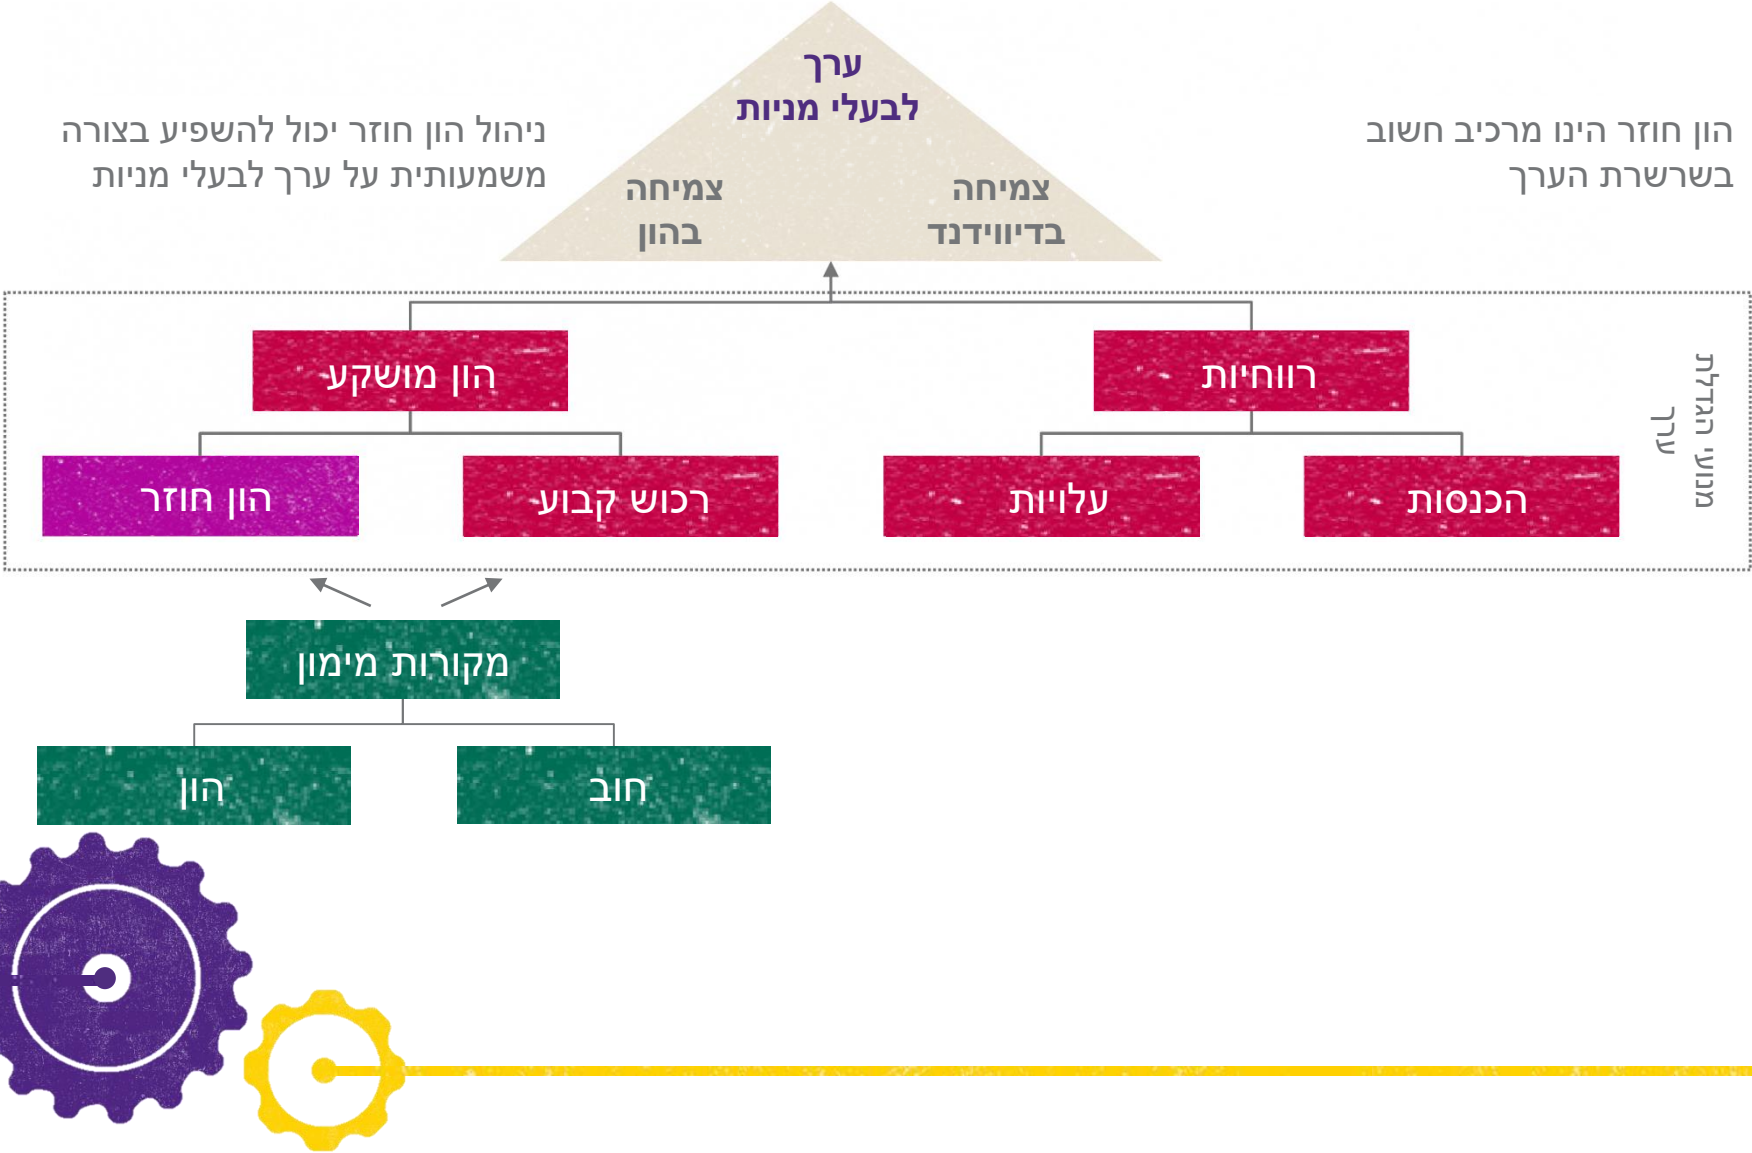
ערך
לבעלי מניות

הון חוזר הינו מרכיב חשוב בשרשרת הערך

צמיחה בדיווידנד

צמיחה בהון

ניהול הון חוזר יכול להשפיע בצורה משמעותית על ערך לבעלי מניות

מנועי הגדלת ערך

רווחיות

הון מושקע

הכנסות

עלויות

רכוש קבוע

הון חוזר

מקורות מימון

חוב

הון